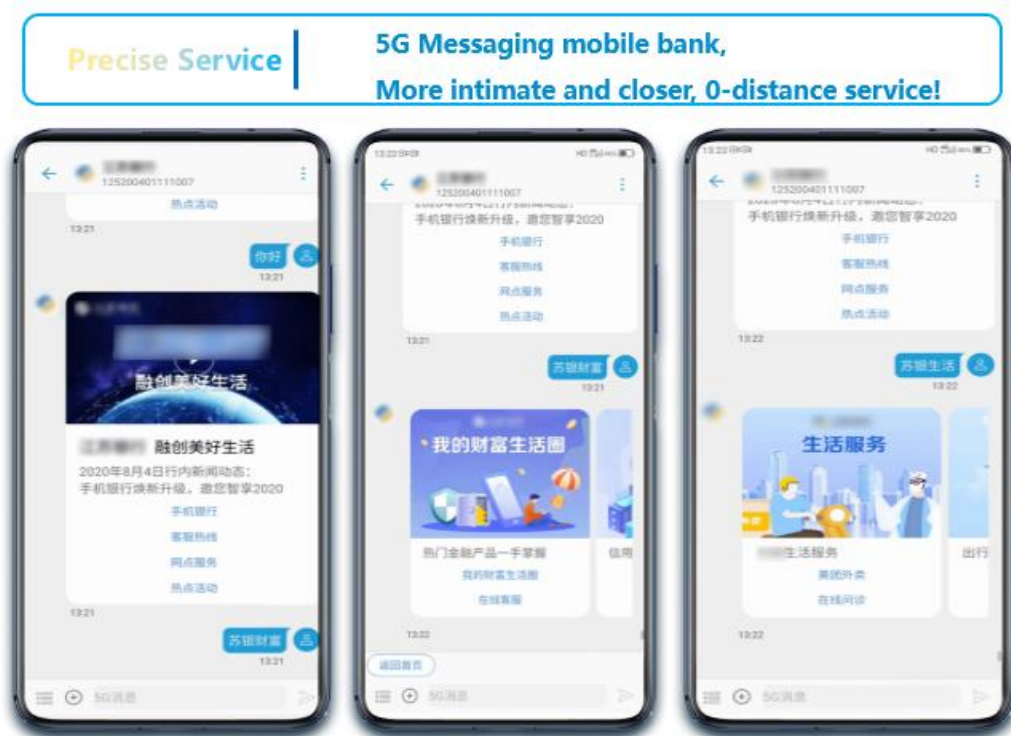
Precise Service

5G Messaging mobile bank,
More intimate and closer, 0-distance service!

125200401111007
热点活动
13:21
你好
13:21
融创美好生活
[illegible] 融创美好生活
2020年8月4日行内新闻动态：手机银行焕新升级，邀您智享2020
手机银行
客服热线
网点服务
热点活动
13:21
苏银财富
13:21
5G消息

13:22
125200401111007
手机银行焕新升级，邀您智享2020
手机银行
客服热线
网点服务
热点活动
13:21
苏银财富
13:21
我的财富生活圈
热门金融产品一手掌握
我的财富生活圈
在线客服
信用
13:22
返回首页
5G消息

13:22
125200401111007
手机银行焕新升级，邀您智享2020
手机银行
客服热线
网点服务
热点活动
13:22
苏银生活
13:22
生活服务
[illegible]生活服务
美团外卖
在线问诊
出行
13:22
5G消息